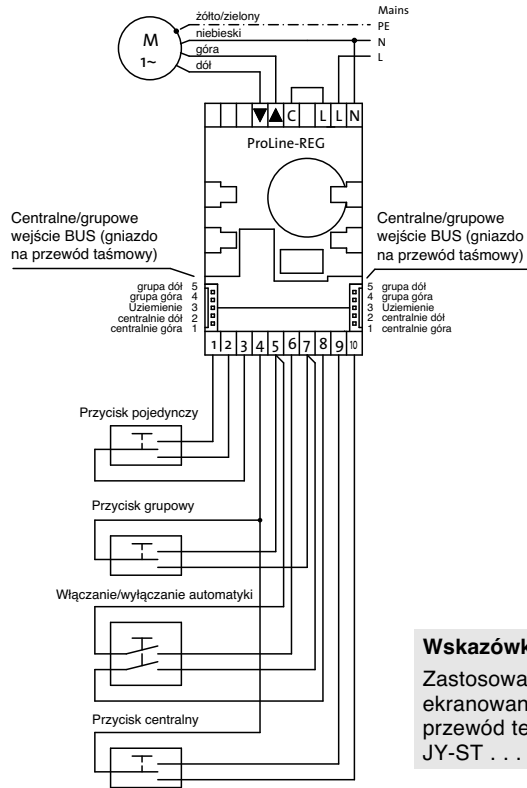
Mains

żółto/zielony

PE

niebieski

N

góra

L

dół

M

1~

▼ ▲ C L L N

ProLine-REG

Centralne/grupowe wejście BUS (gniazdo na przewód taśmowy)

Centralne/grupowe wejście BUS (gniazdo na przewód taśmowy)

grupa dół 5
grupa góra 4
Uziemienie 3
centralnie dół 2
centralnie góra 1

5 grupa dół
4 grupa góra
3 Uziemienie
2 centralnie dół
1 centralnie góra

1 2 3 4 5 6 7 8 9 10

Przycisk pojedynczy

Przycisk grupowy

Włączanie/wyłączanie automatyki

Przycisk centralny

Wskazówk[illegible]

Zastosowa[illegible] ekranowan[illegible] przewód te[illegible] JY-ST . . . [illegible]